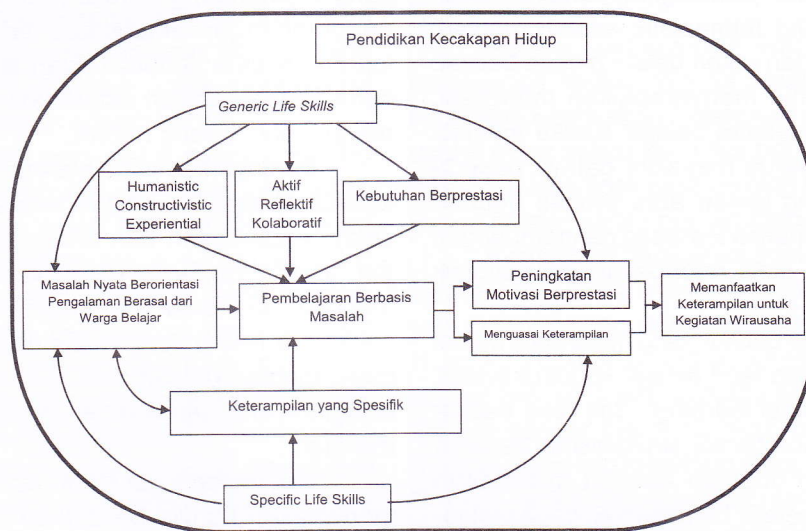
Pendidikan Kecakapan Hidup

Generic Life Skills

Humanistic Constructivistic Experiential

Aktif Reflektif Kolaboratif

Kebutuhan Berprestasi

Masalah Nyata Berorientasi Pengalaman Berasal dari Warga Belajar

Pembelajaran Berbasis Masalah

Peningkatan Motivasi Berprestasi

Menguasai Keterampilan

Memanfaatkan Keterampilan untuk Kegiatan Wirausaha

Keterampilan yang Spesifik

Specific Life Skills